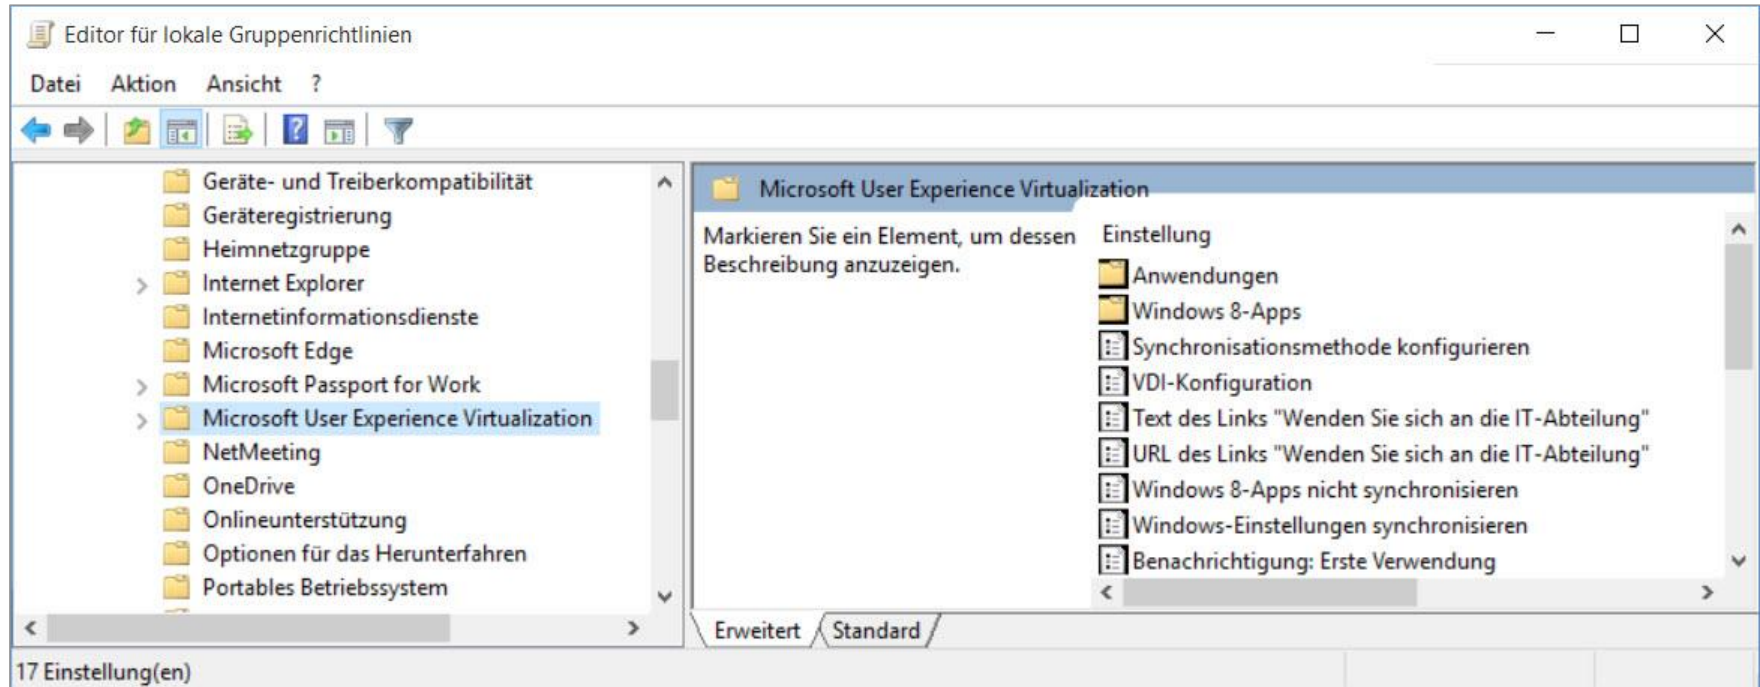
Editor für lokale Gruppenrichtlinien

Datei Aktion Ansicht ?

Geräte- und Treiberkompatibilität
Geräteregistrierung
Heimnetzgruppe
Internet Explorer
Internetinformationsdienste
Microsoft Edge
Microsoft Passport for Work
Microsoft User Experience Virtualization
NetMeeting
OneDrive
Onlineunterstützung
Optionen für das Herunterfahren
Portables Betriebssystem

Microsoft User Experience Virtualization

Markieren Sie ein Element, um dessen Beschreibung anzuzeigen.

Einstellung
Anwendungen
Windows 8-Apps
Synchronisationsmethode konfigurieren
VDI-Konfiguration
Text des Links "Wenden Sie sich an die IT-Abteilung"
URL des Links "Wenden Sie sich an die IT-Abteilung"
Windows 8-Apps nicht synchronisieren
Windows-Einstellungen synchronisieren
Benachrichtigung: Erste Verwendung

Erweitert Standard

17 Einstellung(en)